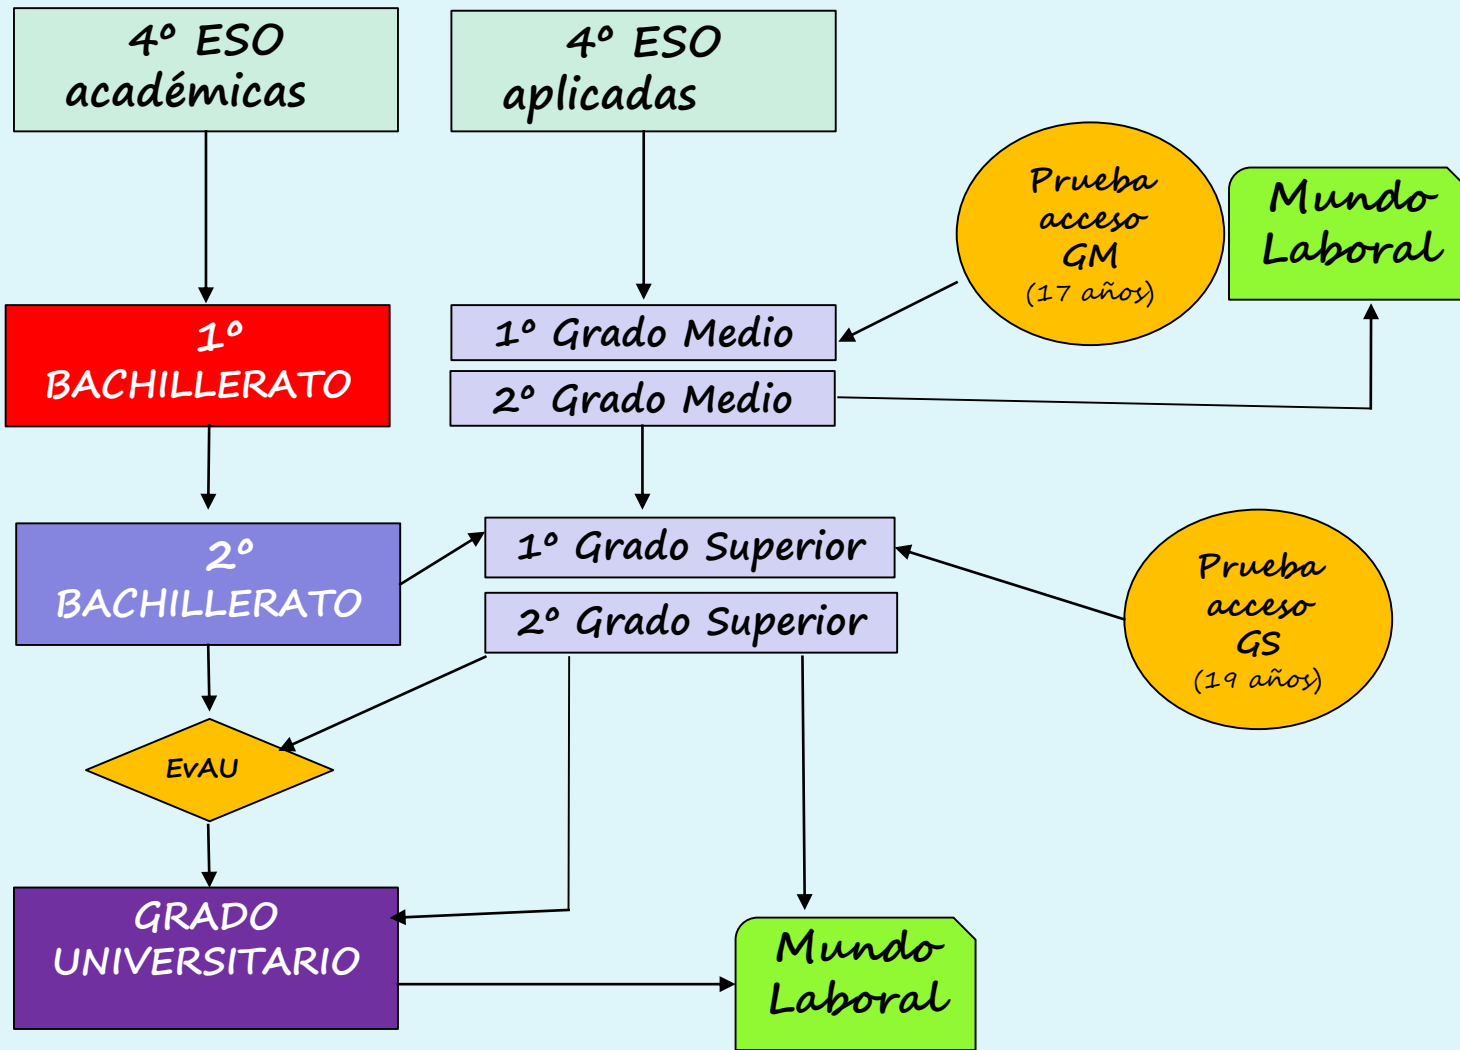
4º ESO académicas

4º ESO aplicadas

Prueba acceso GM (17 años)

Mundo Laboral

1º BACHILLERATO

1º Grado Medio

2º Grado Medio

2º BACHILLERATO

1º Grado Superior

2º Grado Superior

Prueba acceso GS (19 años)

EvAU

GRADO UNIVERSITARIO

Mundo Laboral